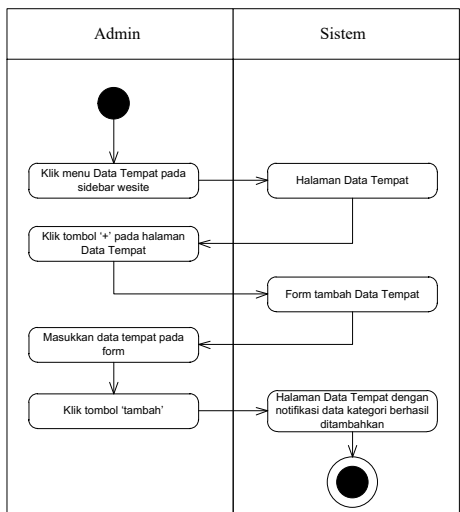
Admin

Sistem

Klik menu Data Tempat pada sidebar wesite

Halaman Data Tempat

Klik tombol '+' pada halaman Data Tempat

Form tambah Data Tempat

Masukkan data tempat pada form

Klik tombol 'tambah'

Halaman Data Tempat dengan notifikasi data kategori berhasil ditambahkan